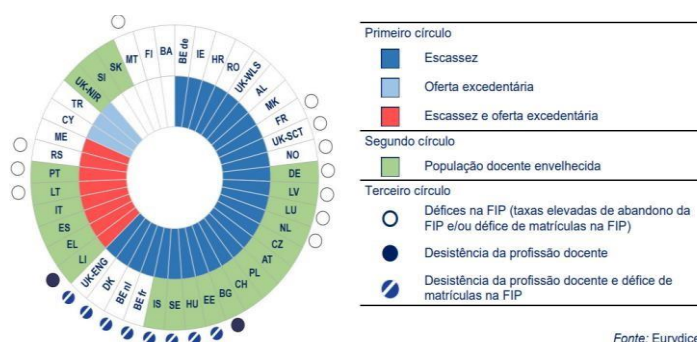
MT FI BA BE de IE HR RO UK-WLS AL MK FR UK-SCT NO DE LV LU NL CZ AT PL CH BG EE HU SE IS BE fr BE nl DK UK-ENG LI EL ES IT LT PT RS ME CY TR UK-NIR SI SK

Primeiro círculo
Escassez
Oferta excedentária
Escassez e oferta excedentária
Segundo círculo
População docente envelhecida
Terceiro círculo
Défices na FIP (taxas elevadas de abandono da FIP e/ou défice de matrículas na FIP)
Desistência da profissão docente
Desistência da profissão docente e défice de matrículas na FIP

Fonte: Eurydice